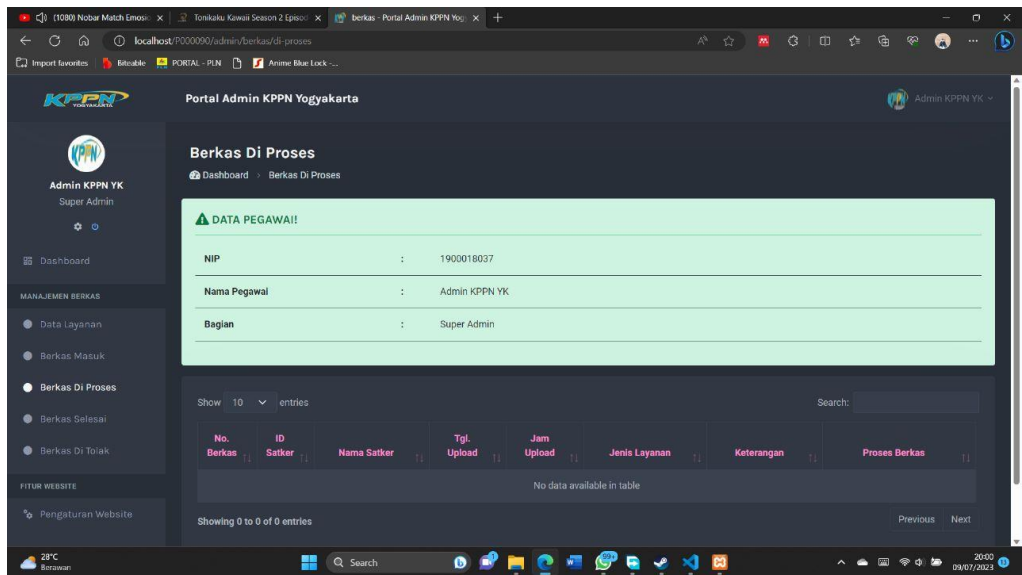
(1080) Nobar Match Emosi ×
Tonikaku Kawaii Season 2 Episod ×
berkas - Portal Admin KPPN Yog ×
+

localhost/P000090/admin/berkas/di-proses

Import favorites
Biteable
PORTAL - PLN
Anime Blue Lock -...

KPPN YOGYAKARTA

Portal Admin KPPN Yogyakarta

Admin KPPN YK

KPPN
Admin KPPN YK
Super Admin

Dashboard

MANAJEMEN BERKAS

Data Layanan

Berkas Masuk

Berkas Di Proses

Berkas Selesai

Berkas Di Tolak

FITUR WEBSITE

Pengaturan Website

Berkas Di Proses
Dashboard > Berkas Di Proses

DATA PEGAWAI!

| NIP | : | 1900018037 |
|---|---|---|
| Nama Pegawai | : | Admin KPPN YK |
| Bagian | : | Super Admin |

Show 10 entries

Search:

| No. Berkas | ID Satker | Nama Satker | Tgl. Upload | Jam Upload | Jenis Layanan | Keterangan | Proses Berkas |
|---|---|---|---|---|---|---|---|
| No data available in table | | | | | | | |

Showing 0 to 0 of 0 entries

Previous Next

28°C
Berawan

Search

20:00
09/07/2023